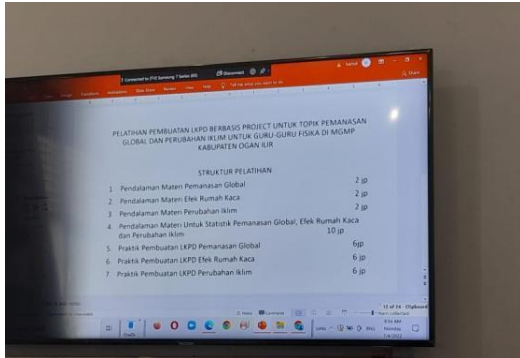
PELATIHAN PEMBUATAN LKPD BERBASIS PROJECT UNTUK TOPIK PEMANASAN GLOBAL DAN PERUBAHAN IKLIM UNTUK GURU-GURU FISIKA DI MGMP KABUPATEN OGAN ILIR

STRUKTUR PELATIHAN

1. Pendalaman Materi Pemanasan Global 2 jp
2. Pendalaman Materi Efek Rumah Kaca 2 jp
3. Pendalaman Materi Perubahan Iklim 2 jp
4. Pendalaman Materi Untuk Statistik Pemanasan Global, Efek Rumah Kaca dan Perubahan Iklim 10 jp
5. Praktik Pembuatan LKPD Pemanasan Global 6jp
6. Praktik Pembuatan LKPD Efek Rumah Kaca 6 jp
7. Praktik Pembuatan LKPD Perubahan Iklim 6 jp

Disconnect
Notes
Comments
12 of 24